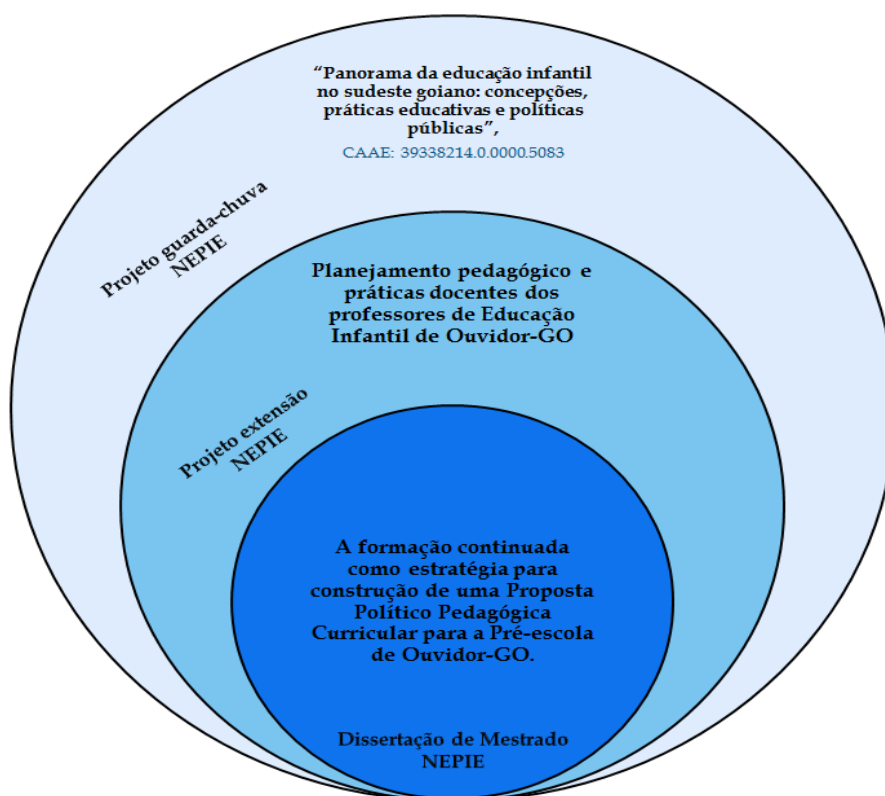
“Panorama da educação infantil no sudeste goiano: concepções, práticas educativas e políticas públicas”,
CAAE: 39338214.0.0000.5083

Projeto guarda-chuva
NEPIE

Planejamento pedagógico e práticas docentes dos professores de Educação Infantil de Ouvidor-GO

Projeto extensão
NEPIE

A formação continuada como estratégia para construção de uma Proposta Político Pedagógica Curricular para a Pré-escola de Ouvidor-GO.

Dissertação de Mestrado
NEPIE